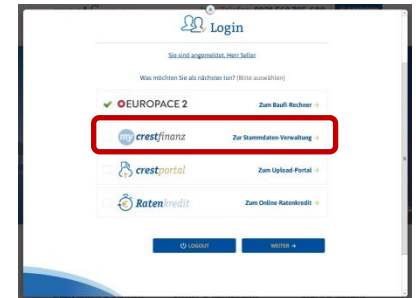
Login

Sie sind angemeldet, Herr Seiler

Was möchten Sie als nächstes tun? (Bitte auswählen)

EUROPACE 2 Zum Baufi-Rechner →

my crestfinanz Zur Stammdaten-Verwaltung →

crestportal Zum Upload-Portal →

Ratenkredit Zum Online-Ratenkredit →

LOGOUT

WEITER →